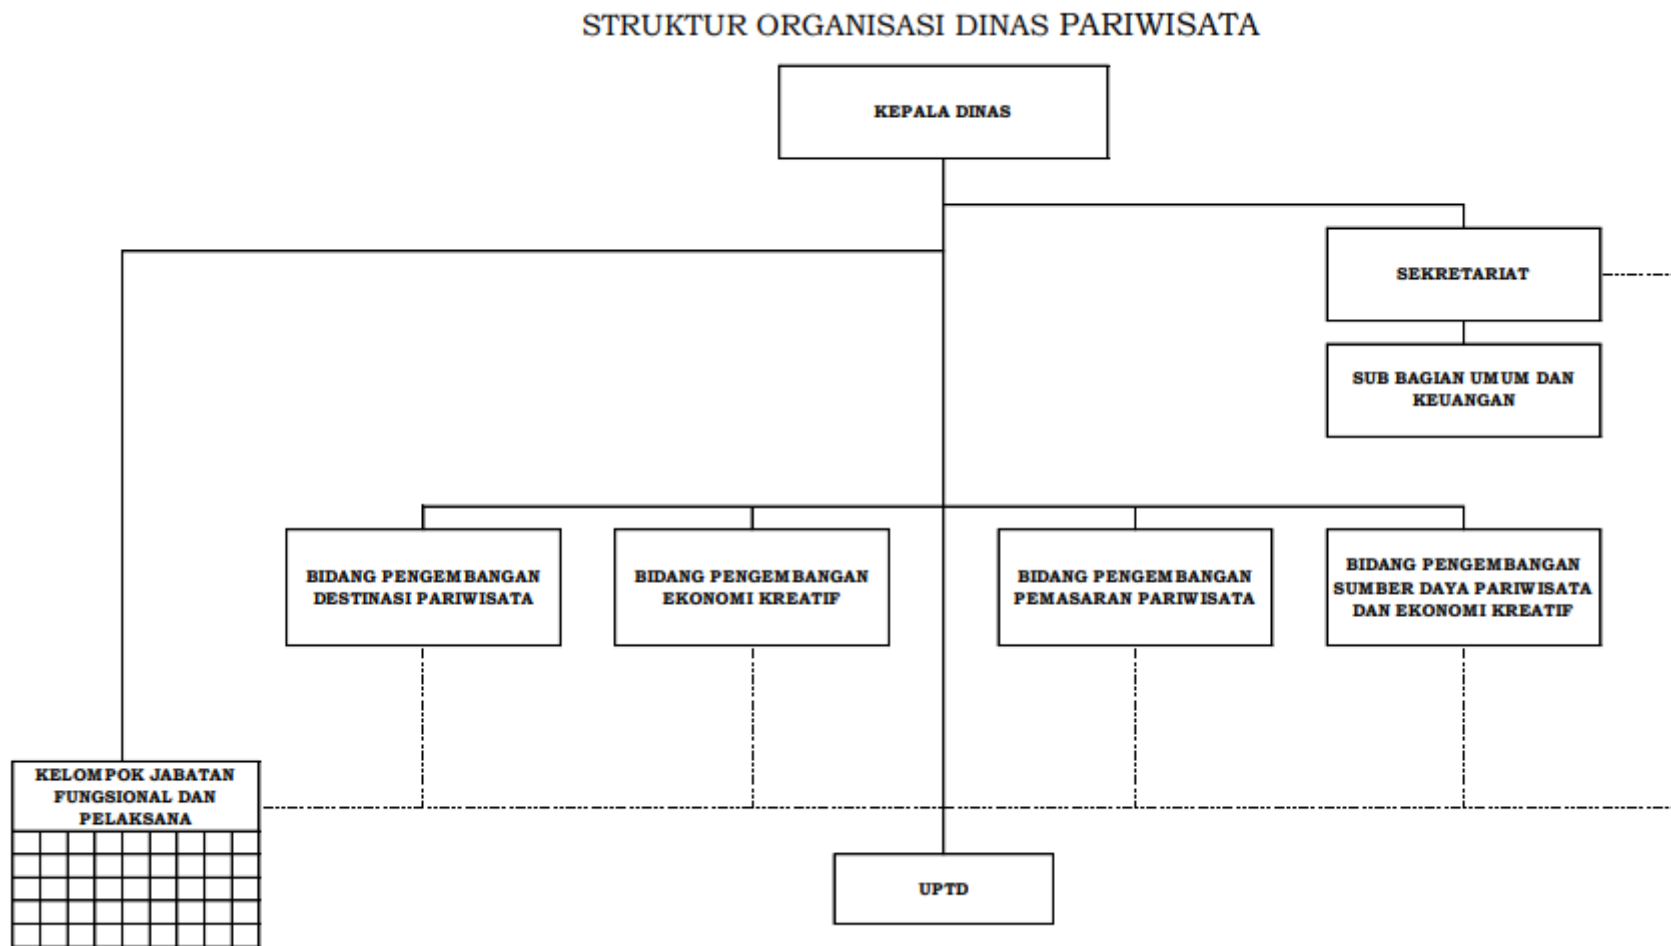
STRUKTUR ORGANISASI DINAS PARIWISATA

KEPALA DINAS

SEKRETARIAT

SUB BAGIAN UMUM DAN KEUANGAN

BIDANG PENGEMBANGAN DESTINASI PARIWISATA

BIDANG PENGEMBANGAN EKONOMI KREATIF

BIDANG PENGEMBANGAN PEMASARAN PARIWISATA

BIDANG PENGEMBANGAN SUMBER DAYA PARIWISATA DAN EKONOMI KREATIF

KELOMPOK JABATAN FUNGSIONAL DAN PELAKSANA

UPTD